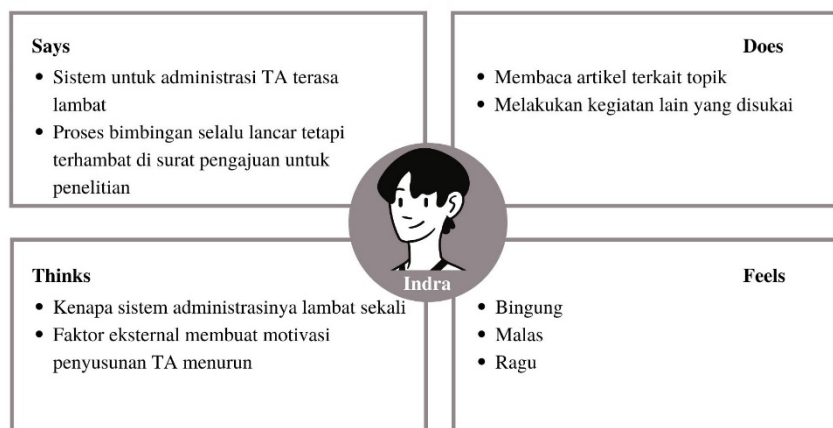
Says

- Sistem untuk administrasi TA terasa lambat
- Proses bimbingan selalu lancar tetapi terhambat di surat pengajuan untuk penelitian

Does

- Membaca artikel terkait topik
- Melakukan kegiatan lain yang disukai

Indra

Thinks

- Kenapa sistem administrasinya lambat sekali
- Faktor eksternal membuat motivasi penyusunan TA menurun

Feels

- Bingung
- Malas
- Ragu